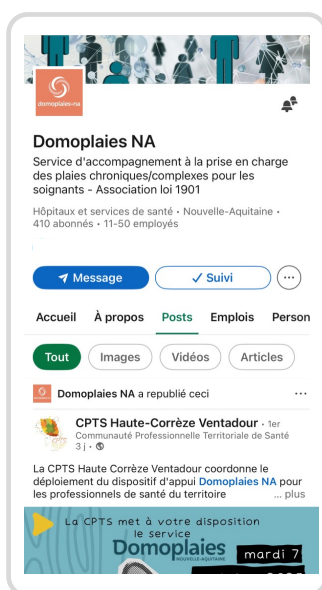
domoplaies-na

Domoplaies NA

Service d'accompagnement à la prise en charge des plaies chroniques/complexes pour les soignants - Association loi 1901

Hôpitaux et services de santé • Nouvelle-Aquitaine • 410 abonnés • 11-50 employés

Message

✓ Suivi

···

Accueil À propos Posts Emplois Person

Tout Images Vidéos Articles

Domoplaies NA a republié ceci ···

CPTS Haute-Corrèze Ventadour • 1er
Communauté Professionnelle Territoriale de Santé
3 j •

La CPTS Haute Corrèze Ventadour coordonne le déploiement du dispositif d'appui Domoplaies NA pour les professionnels de santé du territoire ... plus

La CPTS met à votre disposition le service
Domoplaies
NOUVELLE-AQUITAINE
mardi 7
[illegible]